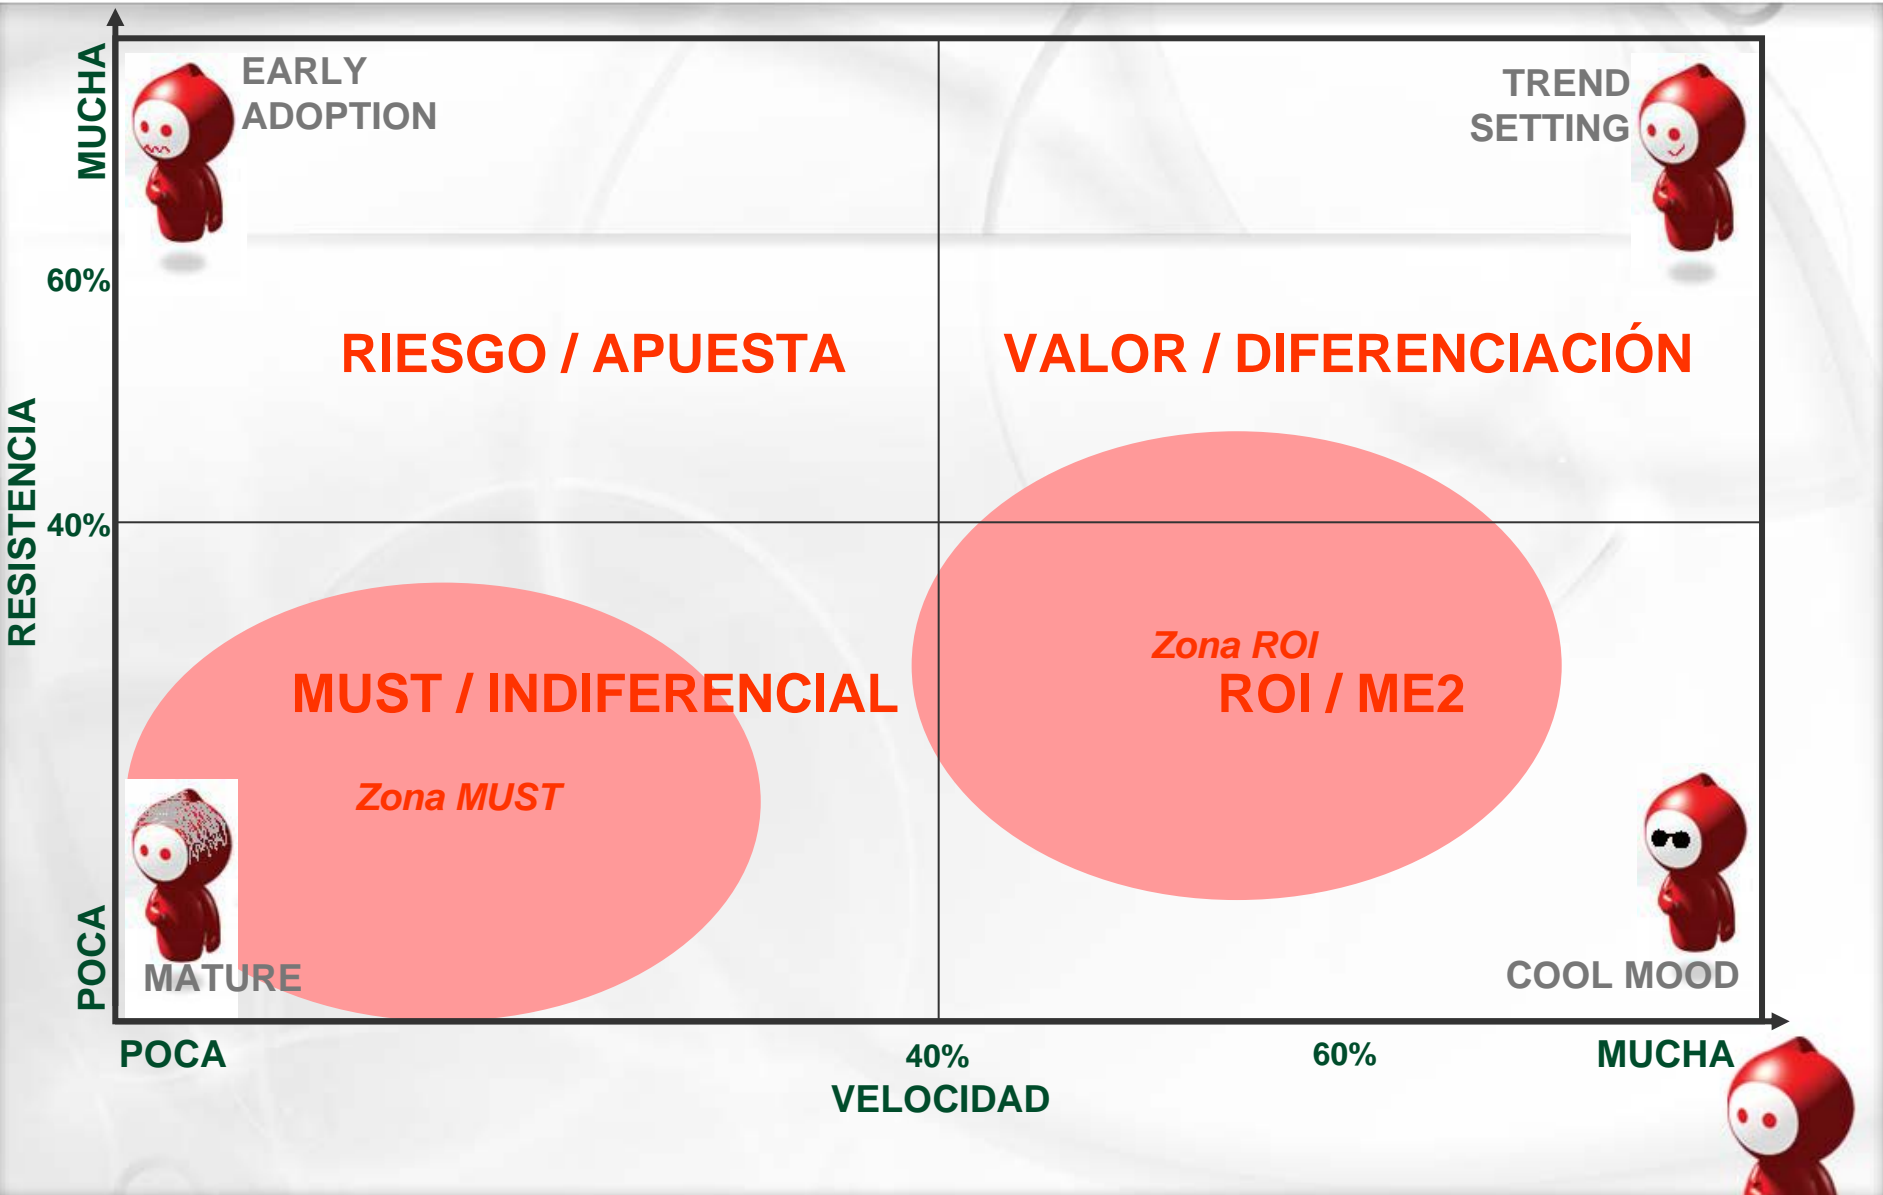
MUCHA

EARLY ADOPTION

TREND SETTING

60%

RIESGO / APUESTA

VALOR / DIFERENCIACIÓN

RESISTENCIA

40%

Zona ROI

MUST / INDIFERENCIAL

ROI / ME2

Zona MUST

POCA

MATURE

COOL MOOD

POCA

40%

60%

MUCHA

VELOCIDAD